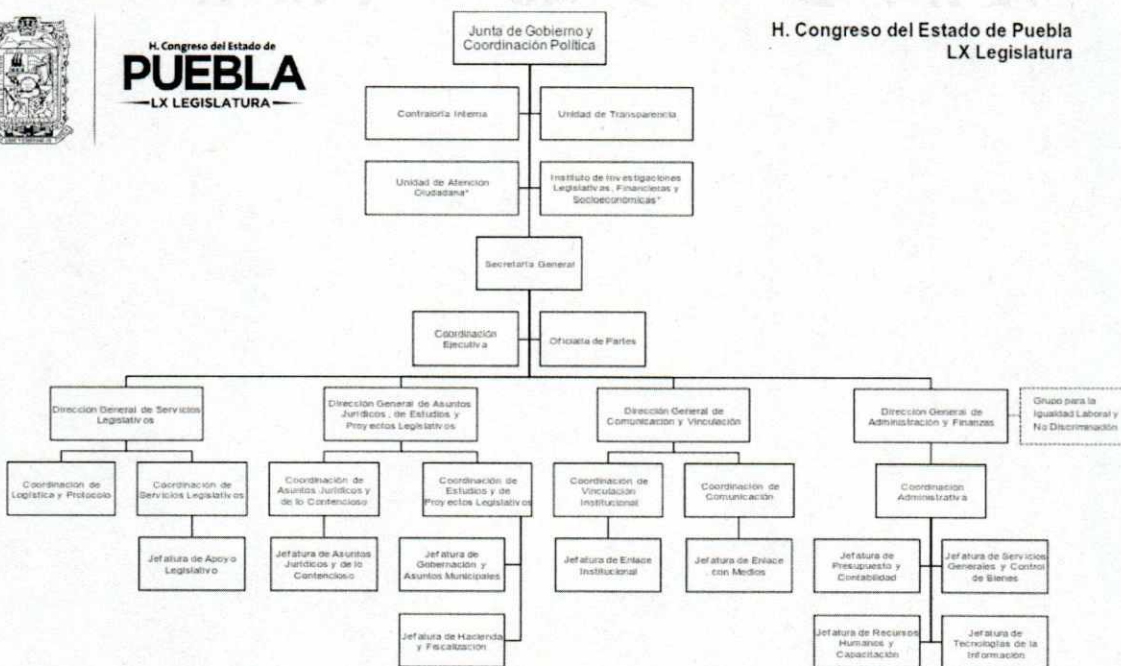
H. Congreso del Estado de
PUEBLA
LX LEGISLATURA

H. Congreso del Estado de Puebla
LX Legislatura

Junta de Gobierno y Coordinación Política

Contraloría Interna

Unidad de Transparencia

Unidad de Atención Ciudadana*

Instituto de Investigaciones Legislativas, Financieras y Socioeconómicas*

Secretaría General

Coordinación Ejecutiva

Oficialía de Partes

Dirección General de Servicios Legislativos

Coordinación de Logística y Protocolo

Coordinación de Servicios Legislativos

Jefatura de Apoyo Legislativo

Dirección General de Asuntos Jurídicos, de Estudios y Proyectos Legislativos

Coordinación de Asuntos Jurídicos y de lo Contencioso

Jefatura de Asuntos Jurídicos y de lo Contencioso

Coordinación de Estudios y de Proyectos Legislativos

Jefatura de Gobernación y Asuntos Municipales

Jefatura de Hacienda y Fiscalización

Dirección General de Comunicación y Vinculación

Coordinación de Vinculación Institucional

Jefatura de Enlace Institucional

Coordinación de Comunicación

Jefatura de Enlace con Medios

Dirección General de Administración y Finanzas

Grupo para la Igualdad Laboral y No Discriminación

Coordinación Administrativa

Jefatura de Presupuesto y Contabilidad

Jefatura de Servicios Generales y Control de Bienes

Jefatura de Recursos Humanos y Capacitación

Jefatura de Tecnologías de la Información